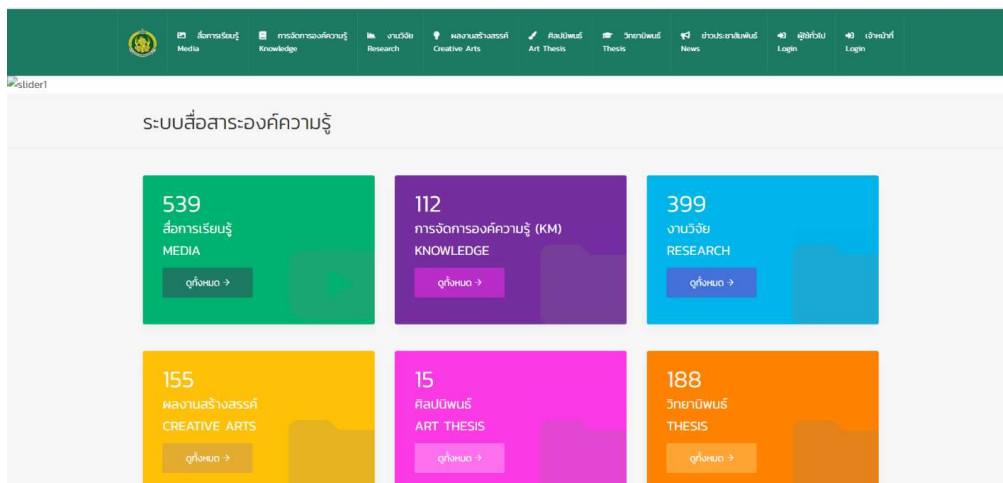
สื่อการเรียนรู้ Media
การจัดการองค์ความรู้ Knowledge
งานวิจัย Research
ผลงานสร้างสรรค์ Creative Arts
ศิลปนิพนธ์ Art Thesis
วิทยานิพนธ์ Thesis
ข่าวประชาสัมพันธ์ News
ผู้ใช้ทั่วไป Login
เจ้าหน้าที่ Login

slider1

ระบบสื่อสาระองค์ความรู้

539
สื่อการเรียนรู้
MEDIA
ดูทั้งหมด →

112
การจัดการองค์ความรู้ (KM)
KNOWLEDGE
ดูทั้งหมด →

399
งานวิจัย
RESEARCH
ดูทั้งหมด →

155
ผลงานสร้างสรรค์
CREATIVE ARTS
ดูทั้งหมด →

15
ศิลปนิพนธ์
ART THESIS
ดูทั้งหมด →

188
วิทยานิพนธ์
THESIS
ดูทั้งหมด →